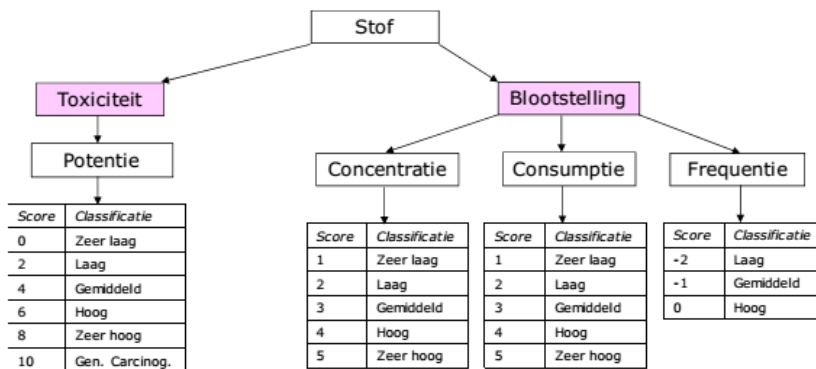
Stof

Toxiciteit

Potentie

| Score | Classificatie |
|---|---|
| 0 | Zeer laag |
| 2 | Laag |
| 4 | Gemiddeld |
| 6 | Hoog |
| 8 | Zeer hoog |
| 10 | Gen. Carcinog. |

Blootstelling

Concentratie

| Score | Classificatie |
|---|---|
| 1 | Zeer laag |
| 2 | Laag |
| 3 | Gemiddeld |
| 4 | Hoog |
| 5 | Zeer hoog |

Consumptie

| Score | Classificatie |
|---|---|
| 1 | Zeer laag |
| 2 | Laag |
| 3 | Gemiddeld |
| 4 | Hoog |
| 5 | Zeer hoog |

Frequentie

| Score | Classificatie |
|---|---|
| -2 | Laag |
| -1 | Gemiddeld |
| 0 | Hoog |